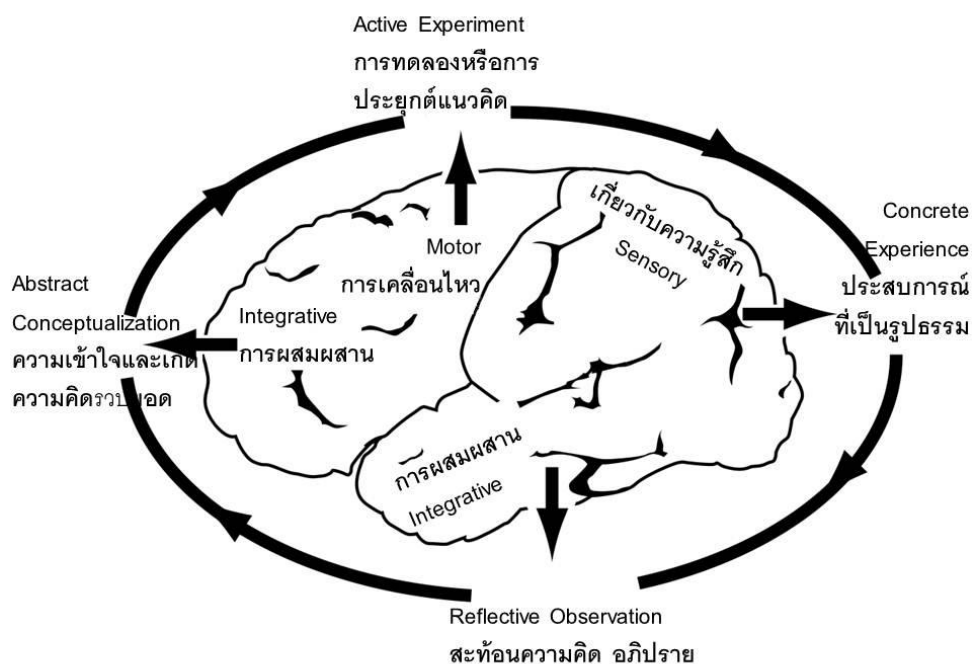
Active Experiment
การทดลองหรือการ
ประยุกต์แนวคิด

Concrete
Experience
ประสบการณ์
ที่เป็นรูปธรรม

เกี่ยวกับความรู้สึก
Sensory

Motor
การเคลื่อนไหว

Integrative
การผสมผสาน

Abstract
Conceptualization
ความเข้าใจและเกิ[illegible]
ความคิดรว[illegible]ยอด

การผสมผสาน
Integrative

Reflective Observation
สะท้อนความคิด อภิปราย